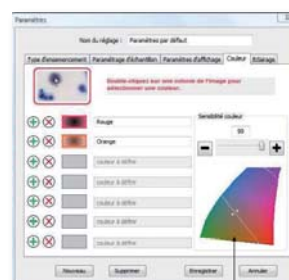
Paramètres

Nom du réglage : Paramètres par défaut

Type d'ensemencement | Paramétrage d'échantillon | Paramètres d'affichage | Couleur | Étalonage

Double-cliquez sur une colonie de l'image pour sélectionner une couleur.

Rouge

Orange

couleur à définir

couleur à définir

couleur à définir

couleur à définir

couleur à définir

Sensibilité couleur

50

Nouveau | Supprimer | Enregistrer | Annuler